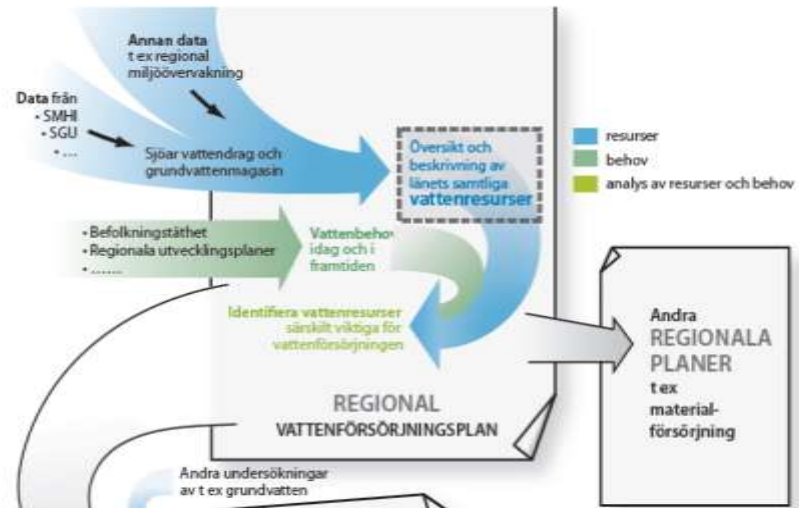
Annan data
t ex regional miljöövervakning

Data från
- SMHI
- SGU
- ...

Sjöar vattendrag och grundvattenmagasin

Översikt och beskrivning av länets samtliga vattenresurser

resurser
behov
analys av resurser och behov

- Befolkningstäthet
- Regionala utvecklingsplaner
- .......

Vattenbehov idag och i framtiden

Identifiera vattenresurser särskilt viktiga för vattenförsörjningen

Andra REGIONALA PLANER t ex material-försörjning

REGIONAL VATTENFÖRSÖRJNINGSPLAN

Andra undersökningar av t ex grundvatten